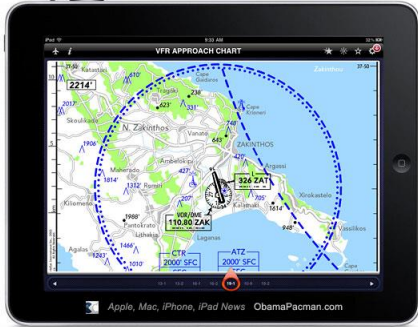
iPad
9:33 AM
VFR APPROACH CHART
2214'
Katastari
Tragaki
Cape Gaidaros
Zakinthos
37 50
2017
423'
338
Cape Kryoneri
Skoulikado
N. ZAKINTHOS
Vanato
643
1906
ZAKINTHOS
Ambelokipi
427
326 ZA
Argassi
Maherado
1814'
1312
Romeri
Xirokastelo
Kiliomeno
Kalamaki
Vasilikos
1968'
Pantokrato
VOR/DME
110.80 ZAK
Lagana
1466
CTR
ATZ
2000' SFC
2000' SFC
Agalas
1010'
Apple, Mac, iPhone, iPad News  ObamaPacman.com